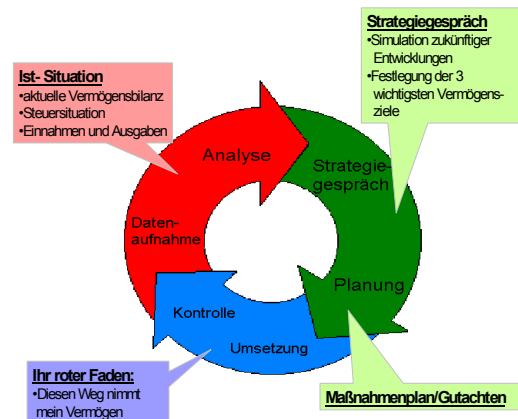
Strategiegespräch
•Simulation zukünftiger Entwicklungen
•Festlegung der 3 wichtigsten Vermögensziele

Ist- Situation
•aktuelle Vermögensbilanz
•Steuersituation
•Einnahmen und Ausgaben

Analyse

Strategiegespräch

Datenaufnahme

Planung

Kontrolle

Umsetzung

Ihr roter Faden:
•Diesen Weg nimmt mein Vermögen

Maßnahmenplan/Gutachten